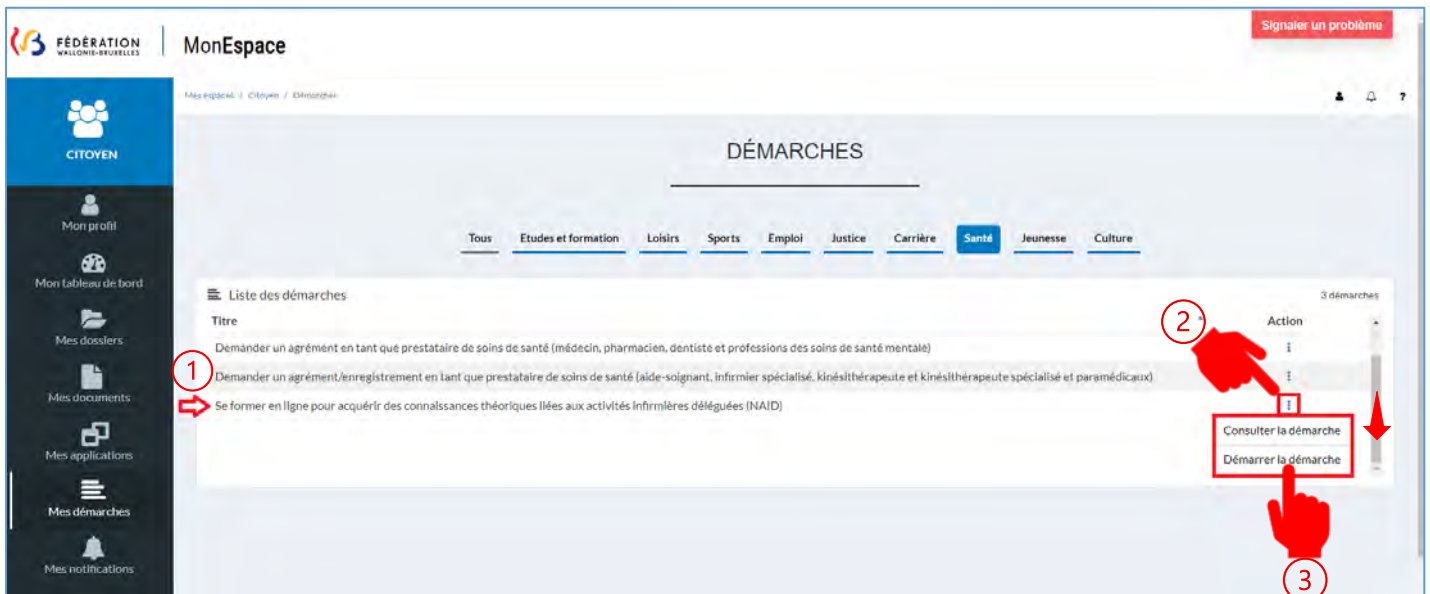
FÉDÉRATION WALLONIE-BRUXELLES

MonEspace

Signaler un problème

CITOYEN

Mon profil

Mon tableau de bord

Mes dossiers

Mes documents

Mes applications

Mes démarches

Mes notifications

Mes espaces / Citoyen / Démarches

DÉMARCHES

Tous | Etudes et formation | Loisirs | Sports | Emploi | Justice | Carrière | Santé | Jeunesse | Culture

Liste des démarches

3 démarches

| Titre | Action |
|---|---|
| Demander un agrément en tant que prestataire de soins de santé (médecin, pharmacien, dentiste et professions des soins de santé mentale) | ⋮ |
| Demander un agrément/enregistrement en tant que prestataire de soins de santé (aide-soignant, infirmier spécialisé, kinésithérapeute et kinésithérapeute spécialisé et paramédicaux) | ⋮ |
| Se former en ligne pour acquérir des connaissances théoriques liées aux activités infirmières déléguées (NAID) | ⋮ |

Consulter la démarche

Démarrer la démarche

1

2

3